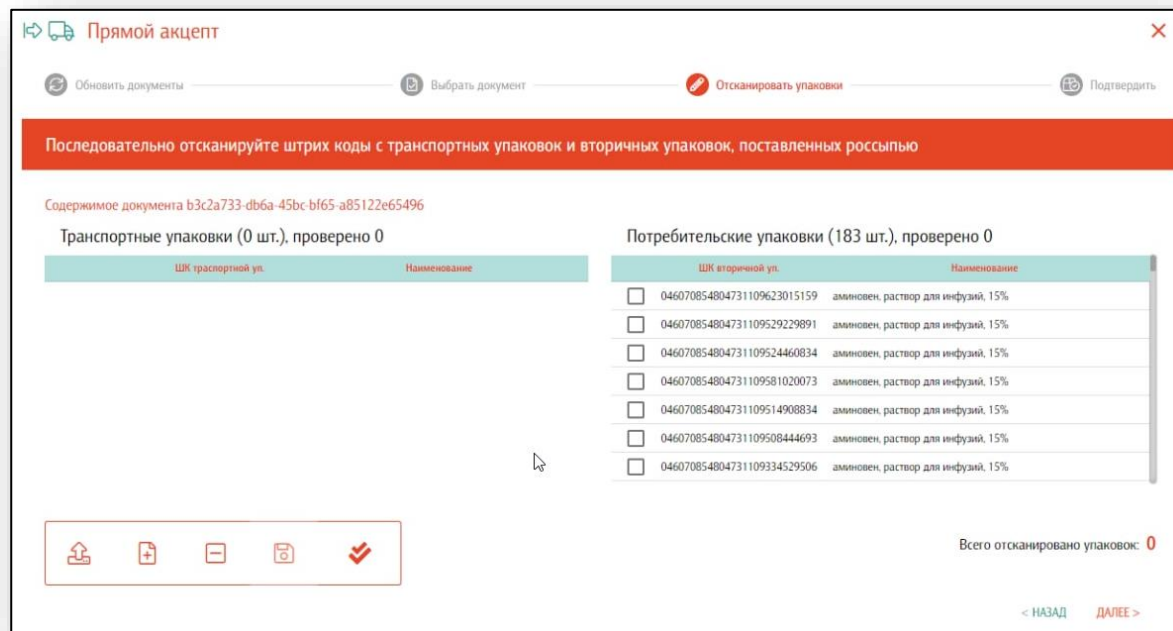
Прямой акцепт

Обновить документы

Выбрать документ

Отсканировать упаковки

Подтвердить

Последовательно отсканируйте штрих коды с транспортных упаковок и вторичных упаковок, поставленных россыпью

Содержимое документа b3c2a733-db6a-45bc-bf65-a85122e65496

Транспортные упаковки (0 шт.), проверено 0

| ШК траспортной уп. | Наименование |
|---|---|

Потребительские упаковки (183 шт.), проверено 0

| ШК вторичной уп. | Наименование |
|---|---|
| 04607085480473110962301 5159 | аминовен, раствор для инфузий, 15% |
| 046070854804731109529229891 | аминовен, раствор для инфузий, 15% |
| 046070854804731109524460834 | аминовен, раствор для инфузий, 15% |
| 046070854804731109581020073 | аминовен, раствор для инфузий, 15% |
| 046070854804731109514908834 | аминовен, раствор для инфузий, 15% |
| 046070854804731109508444693 | аминовен, раствор для инфузий, 15% |
| 046070854804731109334529506 | аминовен, раствор для инфузий, 15% |

Всего отсканировано упаковок: 0

< НАЗАД

ДАЛЕЕ >